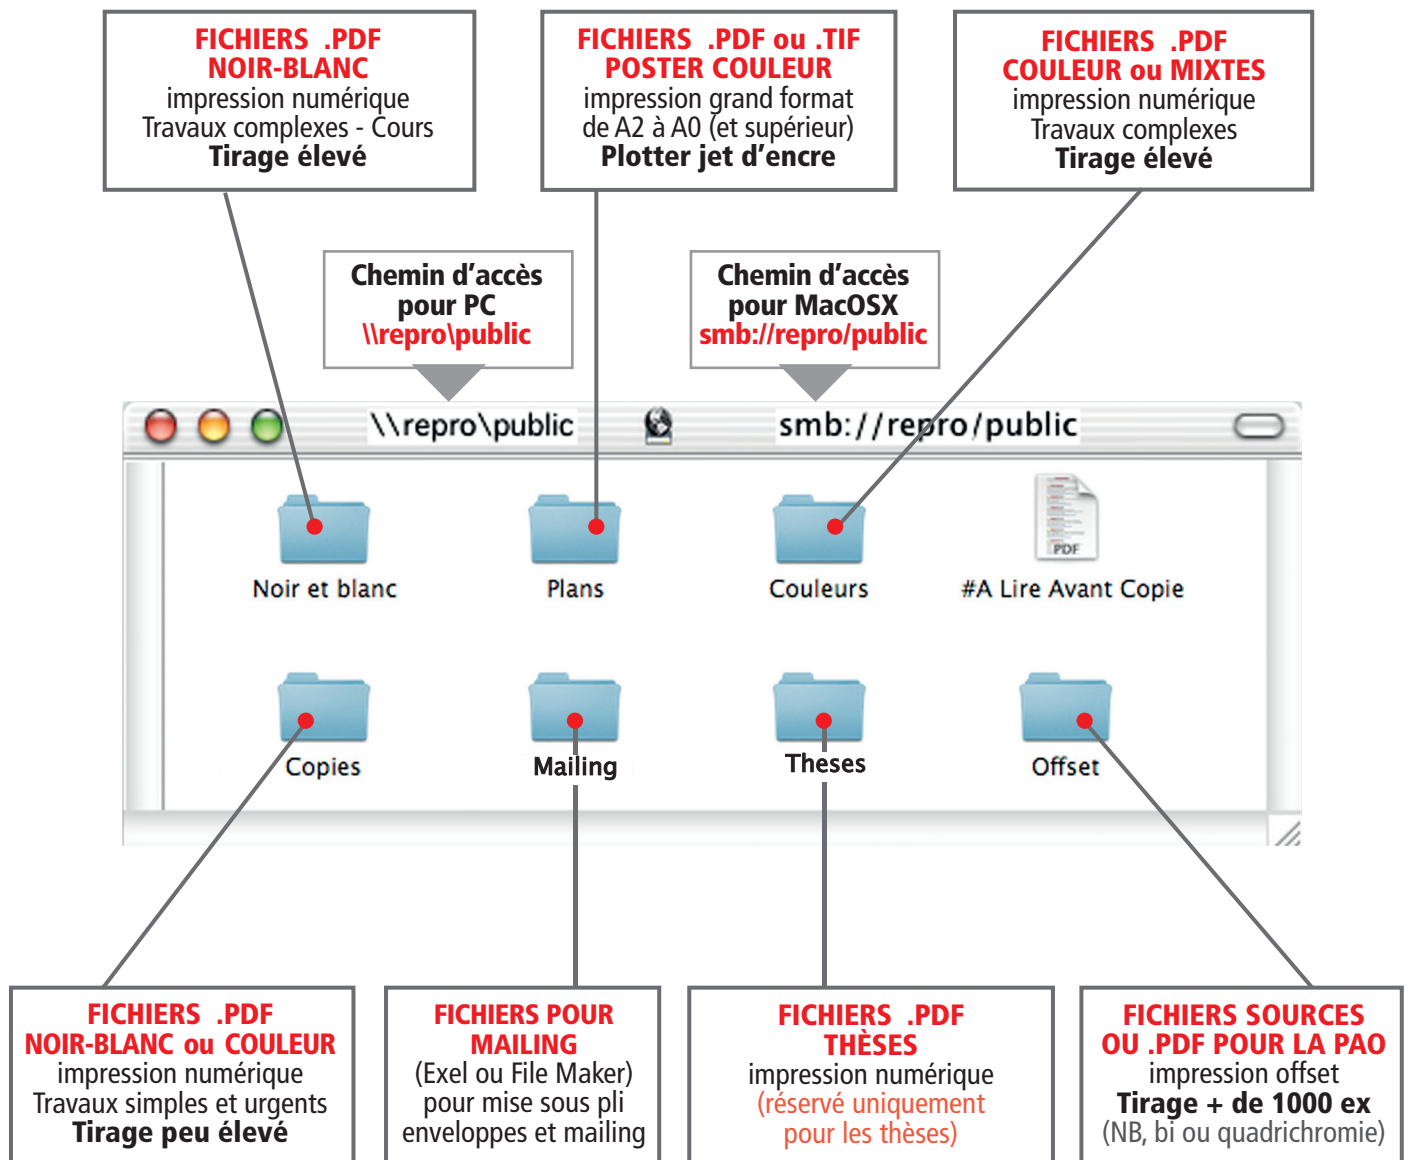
FICHIERS .PDF
NOIR-BLANC
impression numérique
Travaux complexes - Cours
**Tirage élevé**

FICHIERS .PDF ou .TIF
POSTER COULEUR
impression grand format
de A2 à A0 (et supérieur)
**Plotter jet d'encre**

FICHIERS .PDF
COULEUR ou MIXTES
impression numérique
Travaux complexes
**Tirage élevé**

Chemin d'accès
pour PC
\\repro\public

Chemin d'accès
pour MacOSX
smb://repro/public

\\repro\public

smb://repro/public

Noir et blanc

Plans

Couleurs

PDF

#A Lire Avant Copie

Copies

Mailing

Theses

Offset

FICHIERS .PDF
NOIR-BLANC ou COULEUR
impression numérique
Travaux simples et urgents
**Tirage peu élevé**

FICHIERS POUR
MAILING
(Exel ou File Maker)
pour mise sous pli
enveloppes et mailing

FICHIERS .PDF
THÈSES
impression numérique
(réservé uniquement
pour les thèses)

FICHIERS SOURCES
OU .PDF POUR LA PAO
impression offset
**Tirage + de 1000 ex**
(NB, bi ou quadrichromie)